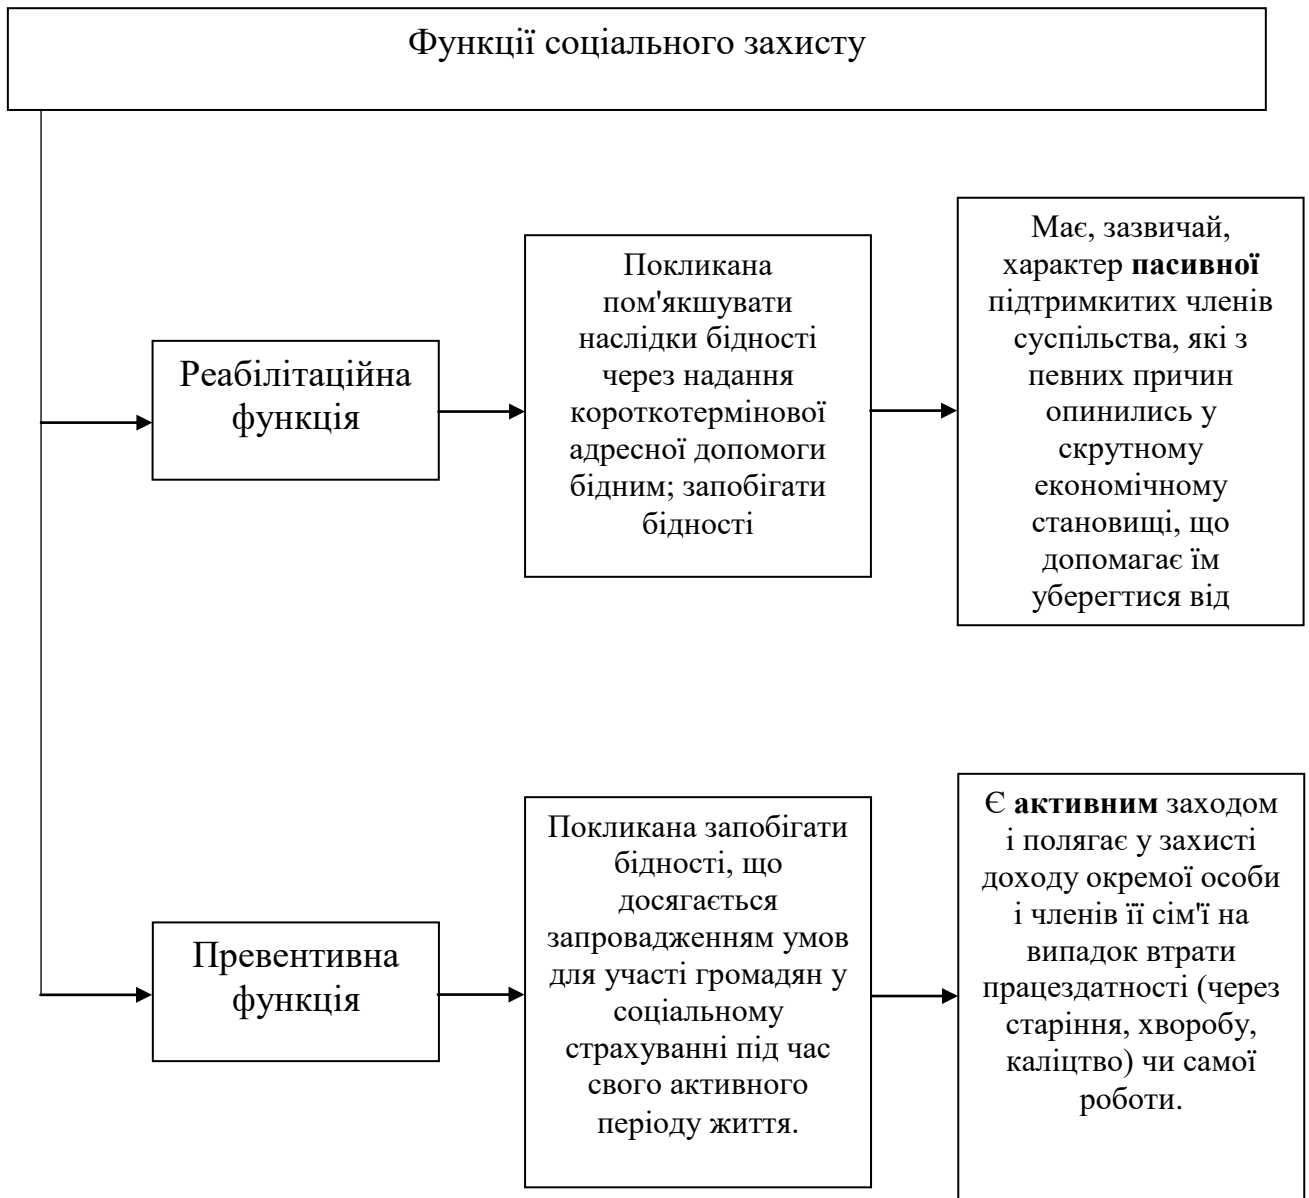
Функції соціального захисту

Реабілітаційна функція

Покликана пом'якшувати наслідки бідності через надання короткотермінової адресної допомоги бідним; запобігати бідності

Має, зазвичай, характер **пасивної** підтримкитих членів суспільства, які з певних причин опинились у скрутному економічному становищі, що допомагає їм уберегтися від

Превентивна функція

Покликана запобігати бідності, що досягається запровадженням умов для участі громадян у соціальному страхуванні під час свого активного періоду життя.

Є **активним** заходом і полягає у захисті доходу окремої особи і членів її сім'ї на випадок втрати працездатності (через старіння, хворобу, каліцтво) чи самої роботи.